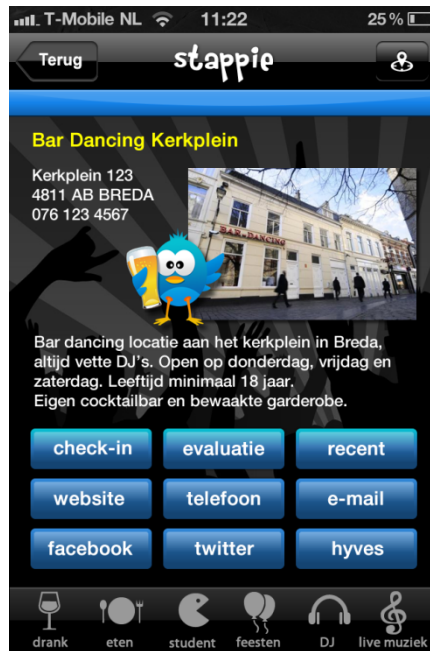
T-Mobile NL 11:22 25 %

Terug stappie

Bar Dancing Kerkplein

Kerkplein 123
4811 AB BREDA
076 123 4567

BAR DANCING

Bar dancing locatie aan het kerkplein in Breda, altijd vette DJ's. Open op donderdag, vrijdag en zaterdag. Leeftijd minimaal 18 jaar. Eigen cocktailbar en bewaakte garderobe.

check-in evaluatie recent

website telefoon e-mail

facebook twitter hyves

drank eten student feesten DJ live muziek